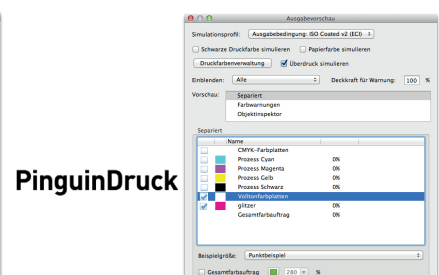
PinguinDruck

Ausgabevorschau

Simulationsprofil: Ausgabebedingung: ISO Coated v2 (ECI)

Schwarze Druckfarbe simulieren

Papierfarbe simulieren

Druckfarbenverwaltung

Überdruck simulieren

Einblenden: Alle

Deckkraft für Warnung: 100 %

Vorschau: Separiert

Farbwarnungen

Objektinspektor

Separiert

| | | Name | |
|---|---|---|---|
| | | CMYK-Farbplatten | |
| | | Prozess Cyan | 0% |
| | | Prozess Magenta | 0% |
| | | Prozess Gelb | 0% |
| | | Prozess Schwarz | 0% |
| | | Volltonfarbplatten | |
| | | glitzer | 0% |
| | | Gesamtfarbauftrag | 0% |

Beispielgröße: Punktbeispiel

Gesamtfarbauftrag 280 %